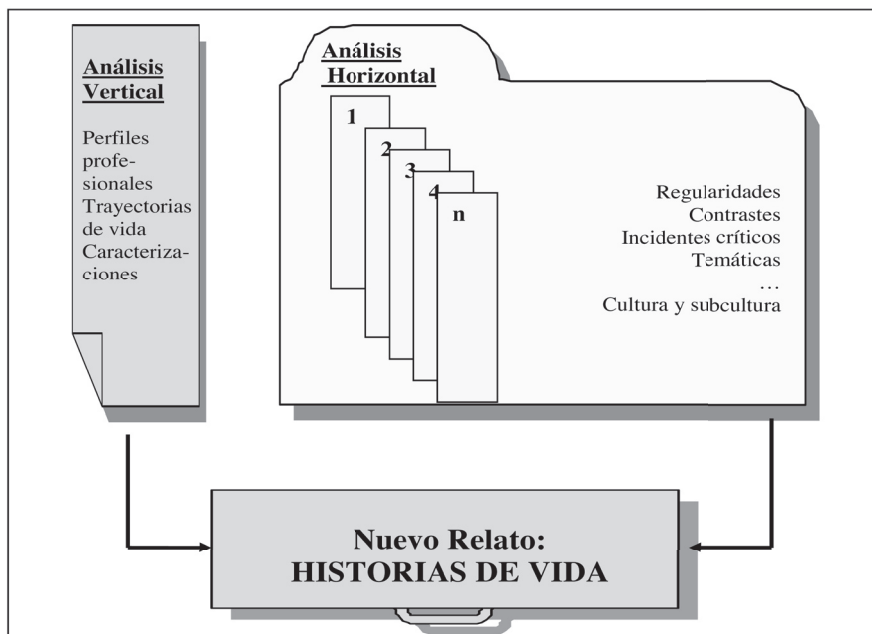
Análisis Vertical

Perfiles profesionales
Trayectorias de vida
Caracterizaciones

Análisis Horizontal

1
2
3
4
n

Regularidades
Contrastes
Incidentes críticos
Temáticas
...
Cultura y subcultura

Nuevo Relato:
HISTORIAS DE VIDA